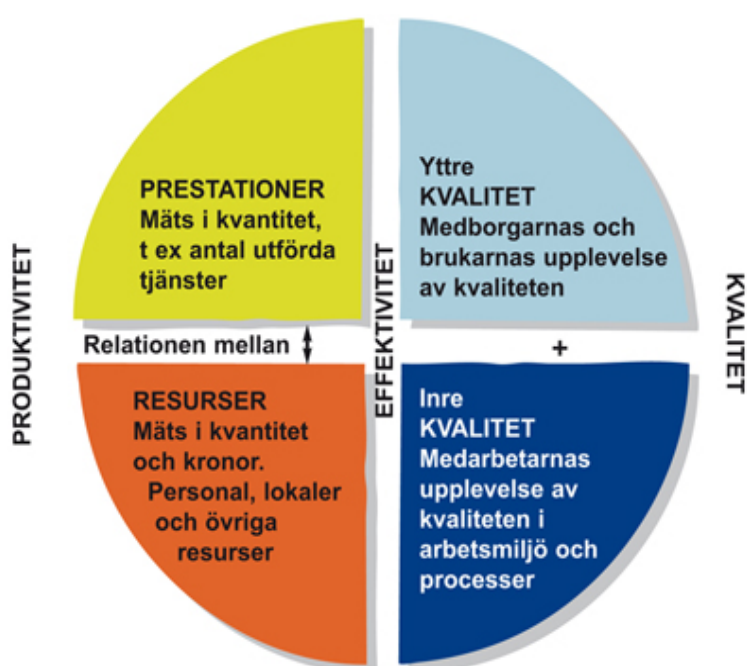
PRODUKTIVITET

PRESTATIONER
Mäts i kvantitet, t ex antal utförda tjänster

Relationen mellan

RESURSER
Mäts i kvantitet och kronor.
Personal, lokaler och övriga resurser

EFFEKTIVITET

Yttre
KVALITET
Medborgarnas och brukarnas upplevelse av kvaliteten

+

Inre
KVALITET
Medarbetarnas upplevelse av kvaliteten i arbetsmiljö och processer

KVALITET